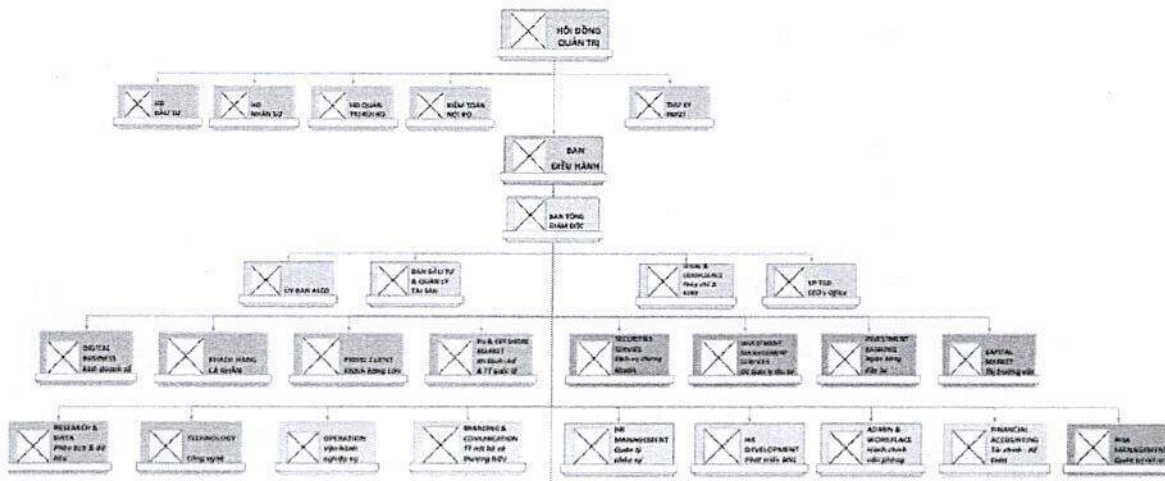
HỘI ĐỒNG QUẢN TRỊ

HĐ ĐẦU TƯ

HĐ NHÂN SỰ

HĐ QUẢN TRỊ RỦI RO

KIỂM TOÁN NỘI BỘ

THƯ KÝ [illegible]

BAN ĐIỀU HÀNH

BAN TỔNG GIÁM ĐỐC

UY BAN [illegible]

BAN ĐẦU TƯ & QUẢN LÝ TÀI SẢN

LEGAL & COMPLIANCE Pháp chế & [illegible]

VP TGĐ CEO's Office

DIGITAL BUSINESS Kinh doanh số

KHÁCH HÀNG CÁ NHÂN

PRIVATE CLIENT Khách hàng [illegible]

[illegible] & OFFSHORE MARKET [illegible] & TT quốc tế

SECURITIES SERVICES Dịch vụ chứng khoán

INVESTMENT MANAGEMENT SERVICES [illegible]

INVESTMENT BANKING Ngân hàng đầu tư

CAPITAL MARKET Thị trường vốn

RESEARCH & DATA Phân tích & dữ liệu

TECHNOLOGY Công nghệ

OPERATION Vận hành nghiệp vụ

BRANDING & COMMUNICATION TT nội bộ và thương hiệu

HR MANAGEMENT Quản trị nhân sự

HR DEVELOPMENT Phát triển NNL

ADMIN & WORKPLACE Hành chính văn phòng

FINANCIAL ACCOUNTING Tài chính - Kế toán

RISK MANAGEMENT Quản trị rủi ro